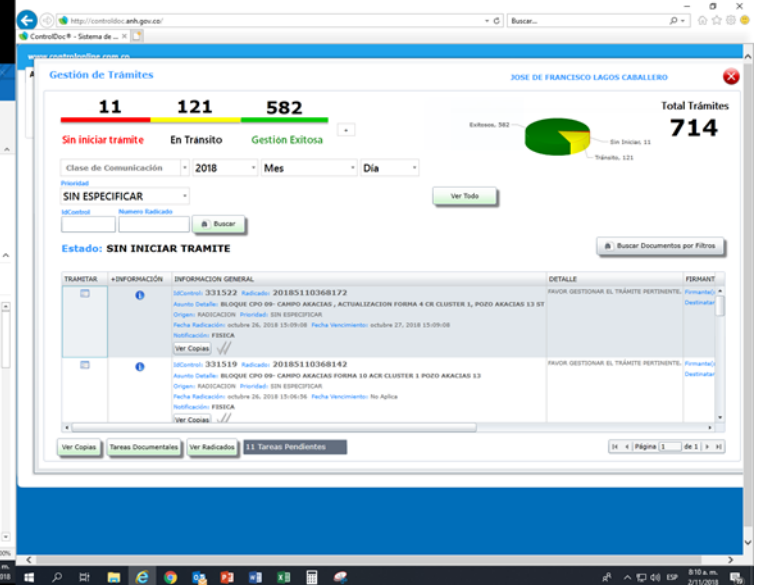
http://controldoc.anh.gov.co/
Buscar...
ControlDoc® - Sistema de ...
www.controlonline.com.co

Gestión de Trámites
JOSE DE FRANCISCO LAGOS CABALLERO

11
121
582
Sin iniciar tramite
En Tránsito
Gestion Exitosa
+

Exitosos, 582
Sin Iniciar, 11
Tránsito, 121

Total Trámites
714

Clase de Comunicación
2018
Mes
Día
Prioridad
SIN ESPECIFICAR
Ver Todo
IdControl
Numero Radicado
Buscar

Estado: SIN INICIAR TRAMITE
Buscar Documentos por Filtros

| TRAMITAR | +INFORMACIÓN | INFORMACION GENERAL | DETALLE | FIRMANT |
|---|---|---|---|---|
| | | IdControl: 331522 Radicado: 20185110368172 Asunto Detalle: BLOQUE CPO 09- CAMPO AKACIAS , ACTUALIZACION FORMA 4 CR CLUSTER 1, POZO AKACIAS 13 ST Origen: RADICACION Prioridad: SIN ESPECIFICAR Fecha Radicación: octubre 26, 2018 15:09:08 Fecha Vencimiento: octubre 27, 2018 15:09:08 Notificación: FISICA Ver Copias | FAVOR GESTIONAR EL TRÁMITE PERTINENTE. | Firmante( Destinatar |
| | | IdControl: 331519 Radicado: 20185110368142 Asunto Detalle: BLOQUE CPO 09- CAMPO AKACIAS FORMA 10 ACR CLUSTER 1 POZO AKACIAS 13 Origen: RADICACION Prioridad: SIN ESPECIFICAR Fecha Radicación: octubre 26, 2018 15:06:56 Fecha Vencimiento: No Aplica Notificación: FISICA Ver Copias | FAVOR GESTIONAR EL TRÁMITE PERTINENTE. | Firmante( Destinatar |

Ver Copias
Tareas Documentales
Ver Radicados
11 Tareas Pendientes
Página 1 de 1

ESP
8:10 a. m.
2/11/2018